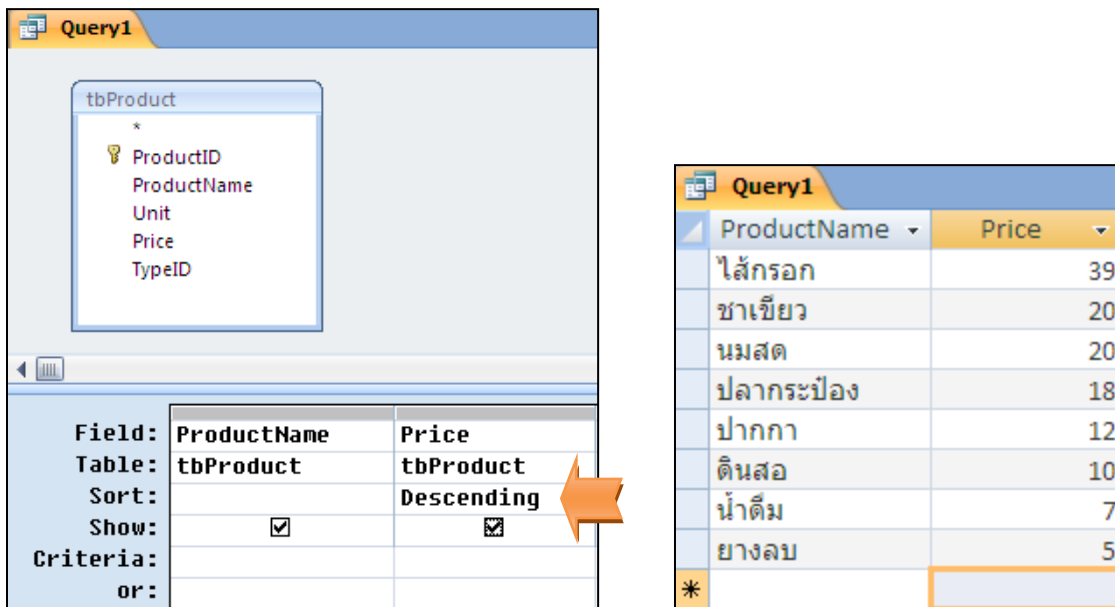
Query1

tbProduct
*
ProductID
ProductName
Unit
Price
TypeID

| Field: | ProductName | Price |
|---|---|---|
| Table: | tbProduct | tbProduct |
| Sort: | | Descending |
| Show: | ☑ | ☑ |
| Criteria: | | |
| or: | | |

Query1

| ProductName | Price |
|---|---|
| ไส้กรอก | 39 |
| ชาเขียว | 20 |
| นมสด | 20 |
| ปลากระป๋อง | 18 |
| ปากกา | 12 |
| ดินสอ | 10 |
| น้ำดื่ม | 7 |
| ยางลบ | 5 |
| * | |